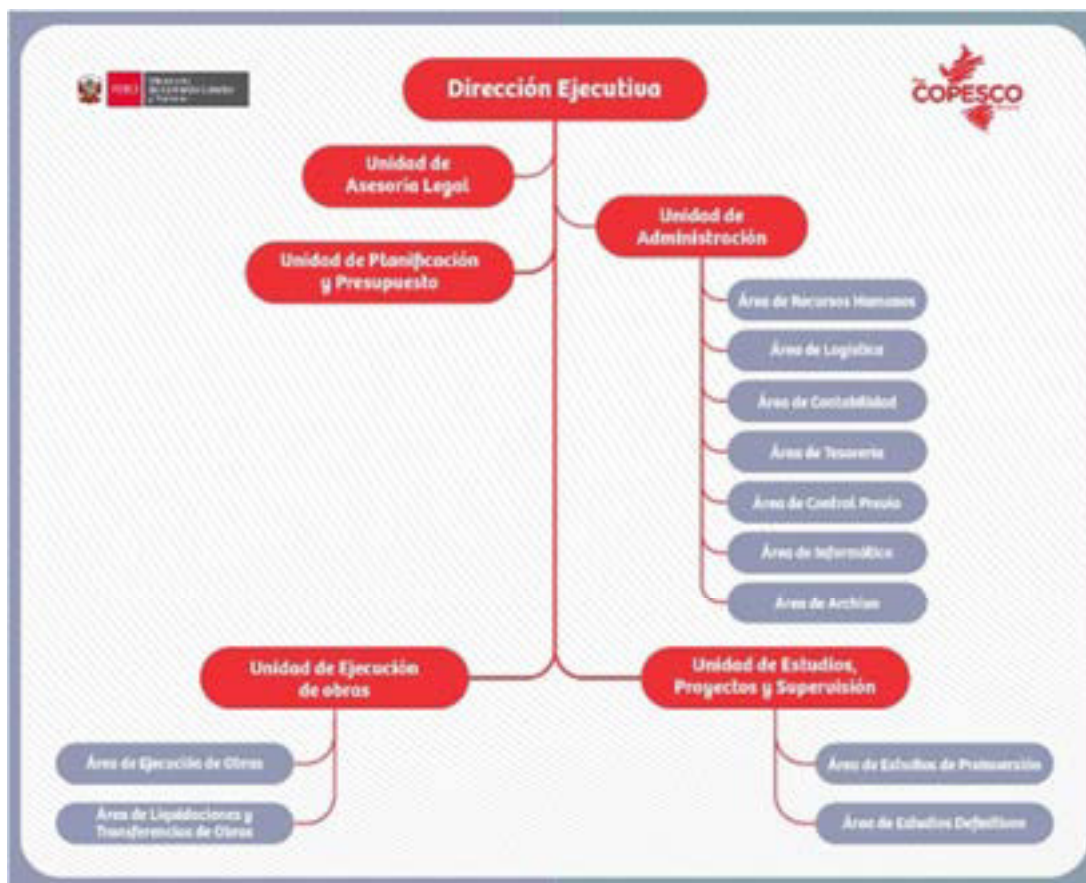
PERÚ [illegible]

COPESCO

Dirección Ejecutiva

Unidad de Asesoría Legal

Unidad de Planificación y Presupuesto

Unidad de Administración

Área de Recursos Humanos

Área de Logística

Área de Contabilidad

Área de Tesorería

Área de Control Previo

Área de Informática

Área de Archivo

Unidad de Ejecución de obras

Unidad de Estudios, Proyectos y Supervisión

Área de Ejecución de Obras

Área de Liquidaciones y Transferencias de Obras

Área de Estudios de Preinversión

Área de Estudios Definitivos